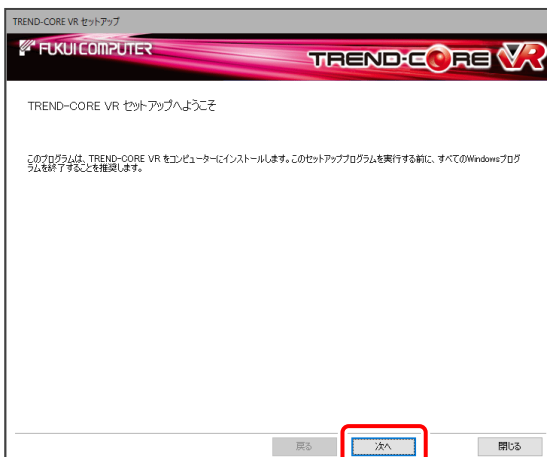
TREND-CORE VR セットアップ

FUKUI COMPUTER

TREND-CORE VR

TREND-CORE VR セットアップへようこそ

このプログラムは、TREND-CORE VR をコンピューターにインストールします。このセットアッププログラムを実行する前に、すべてのWindowsプログラムを終了することを推奨します。

戻る

次へ

閉じる